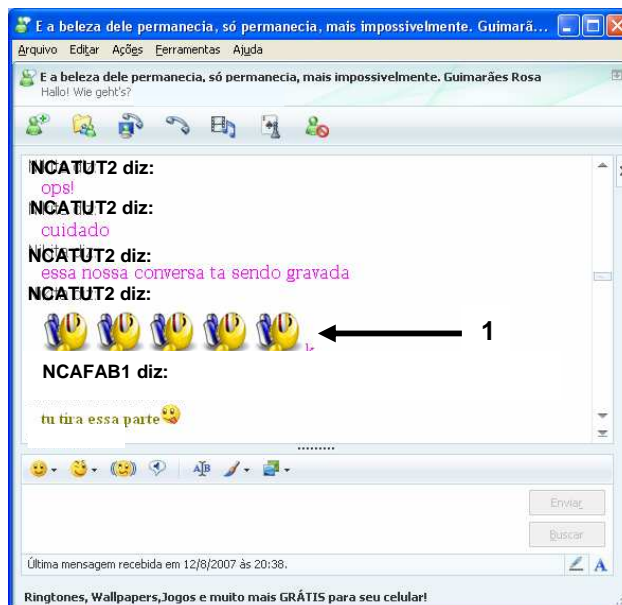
E a beleza dele permanecia, só permanecia, mais impossivelmente. Guimarã...

Arquivo Editar Ações Ferramentas Ajuda

E a beleza dele permanecia, só permanecia, mais impossivelmente. Guimarães Rosa
Hallo! Wie geht's?

NCATUT2 diz:
ops!

NCATUT2 diz:
cuidado

NCATUT2 diz:
essa nossa conversa ta sendo gravada

NCATUT2 diz:

1

NCAFAB1 diz:

tu tira essa parte

Enviar

Buscar

Última mensagem recebida em 12/8/2007 às 20:38.

Ringtones, Wallpapers,Jogos e muito mais GRÁTIS para seu celular!